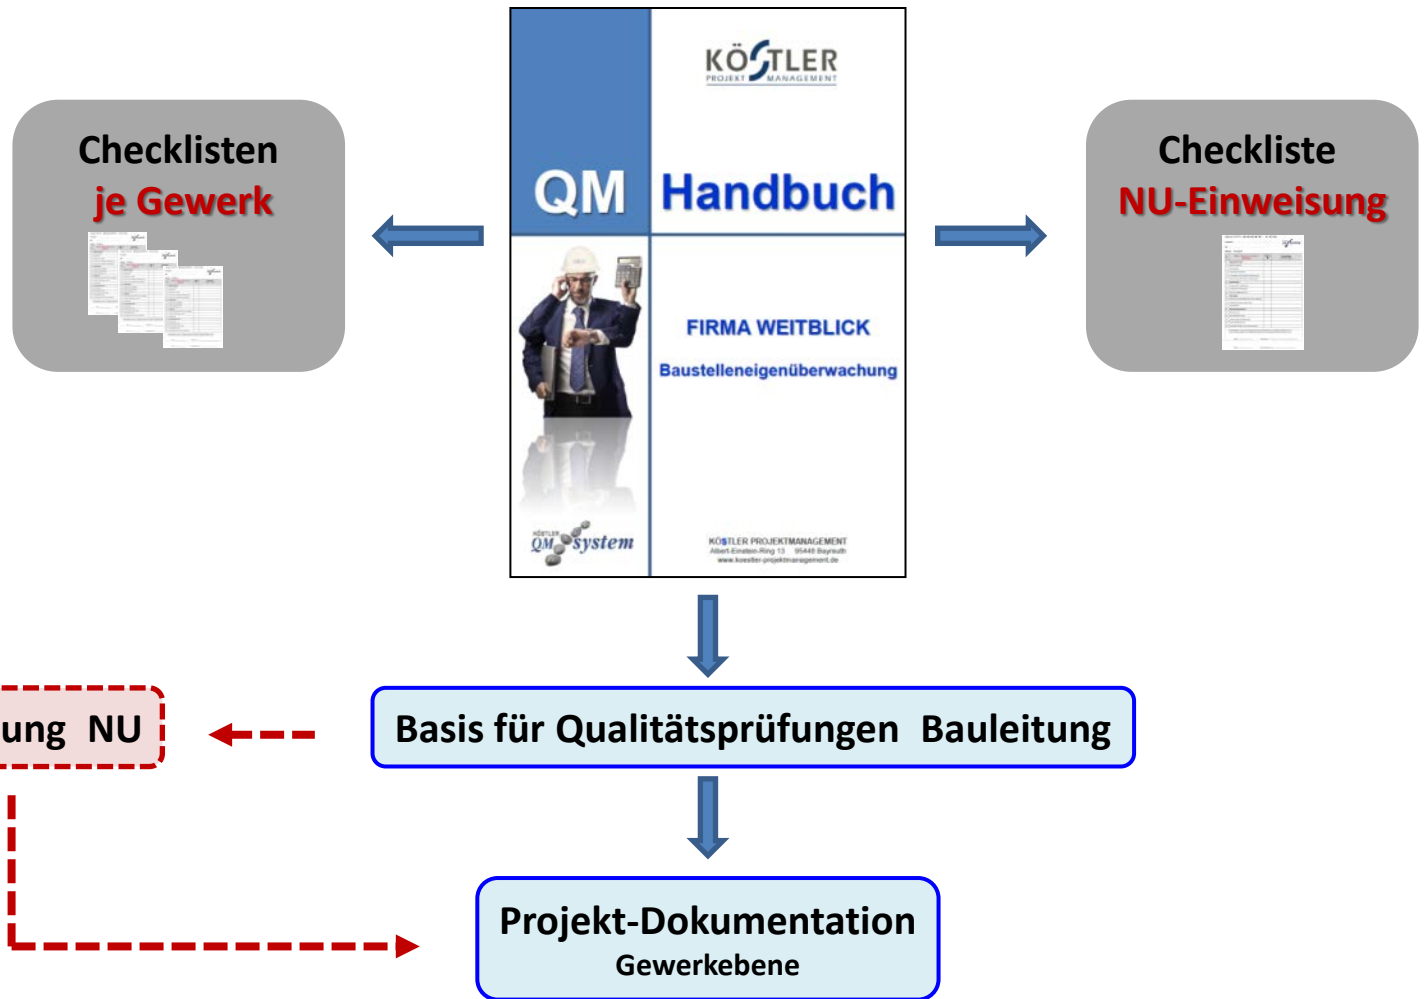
Checklisten
je Gewerk

KÖSTLER
PROJEKT MANAGEMENT

QM Handbuch

FIRMA WEITBLICK

Baustelleneigenüberwachung

KÖSTLER QM system

KÖSTLER PROJEKTMANAGEMENT
Albert-Einstein-Ring 13 95448 Bayreuth
www.koestler-projektmanagement.de

Checkliste
NU-Einweisung

ung NU

Basis für Qualitätsprüfungen Bauleitung

Projekt-Dokumentation
Gewerkebene